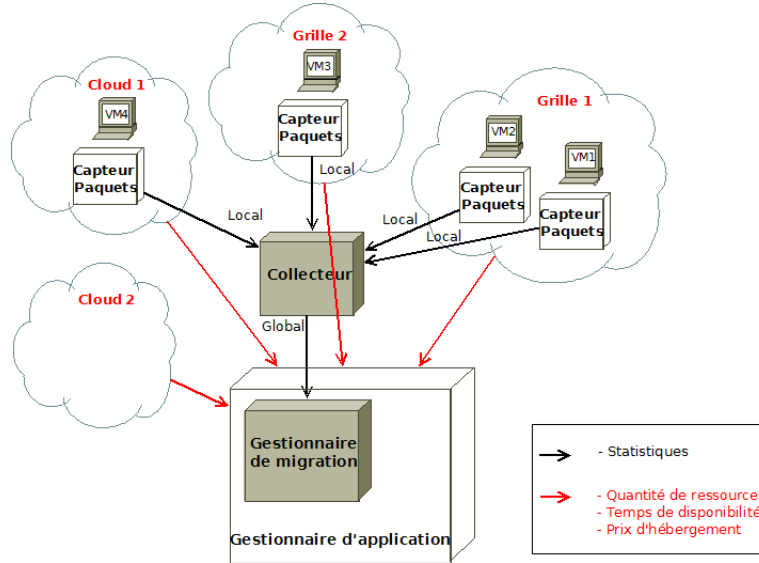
Grille 2

VM3

Capteur Paquets

Cloud 1

VM4

Capteur Paquets

Grille 1

VM2

VM1

Capteur Paquets

Capteur Paquets

Local

Local

Local

Local

Collecteur

Cloud 2

Global

Gestionnaire de migration

Gestionnaire d'application

- Statistiques

- Quantité de ressources
- Temps de disponibilité
- Prix d'hébergement